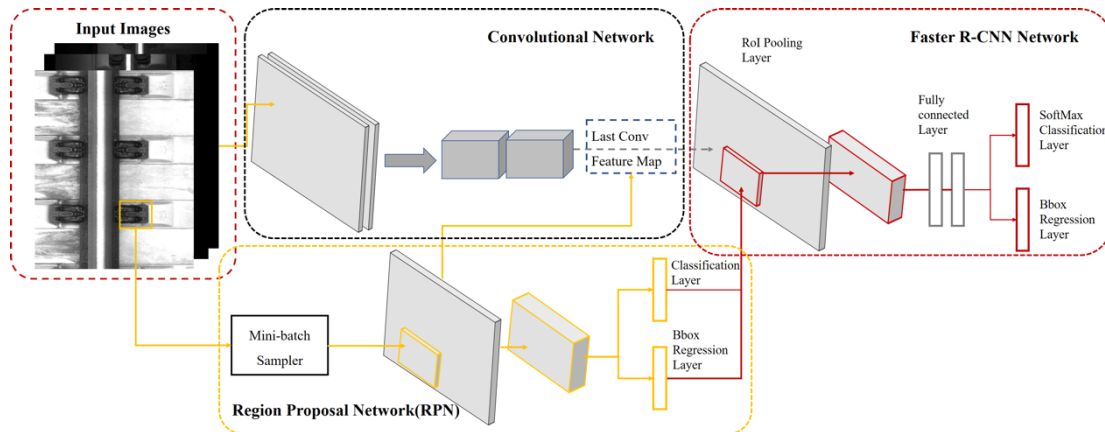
Input Images

Convolutional Network

Last Conv
Feature Map

Faster R-CNN Network

RoI Pooling Layer

Fully connected Layer

SoftMax Classification Layer

Bbox Regression Layer

Classification Layer

Bbox Regression Layer

Mini-batch Sampler

Region Proposal Network(RPN)